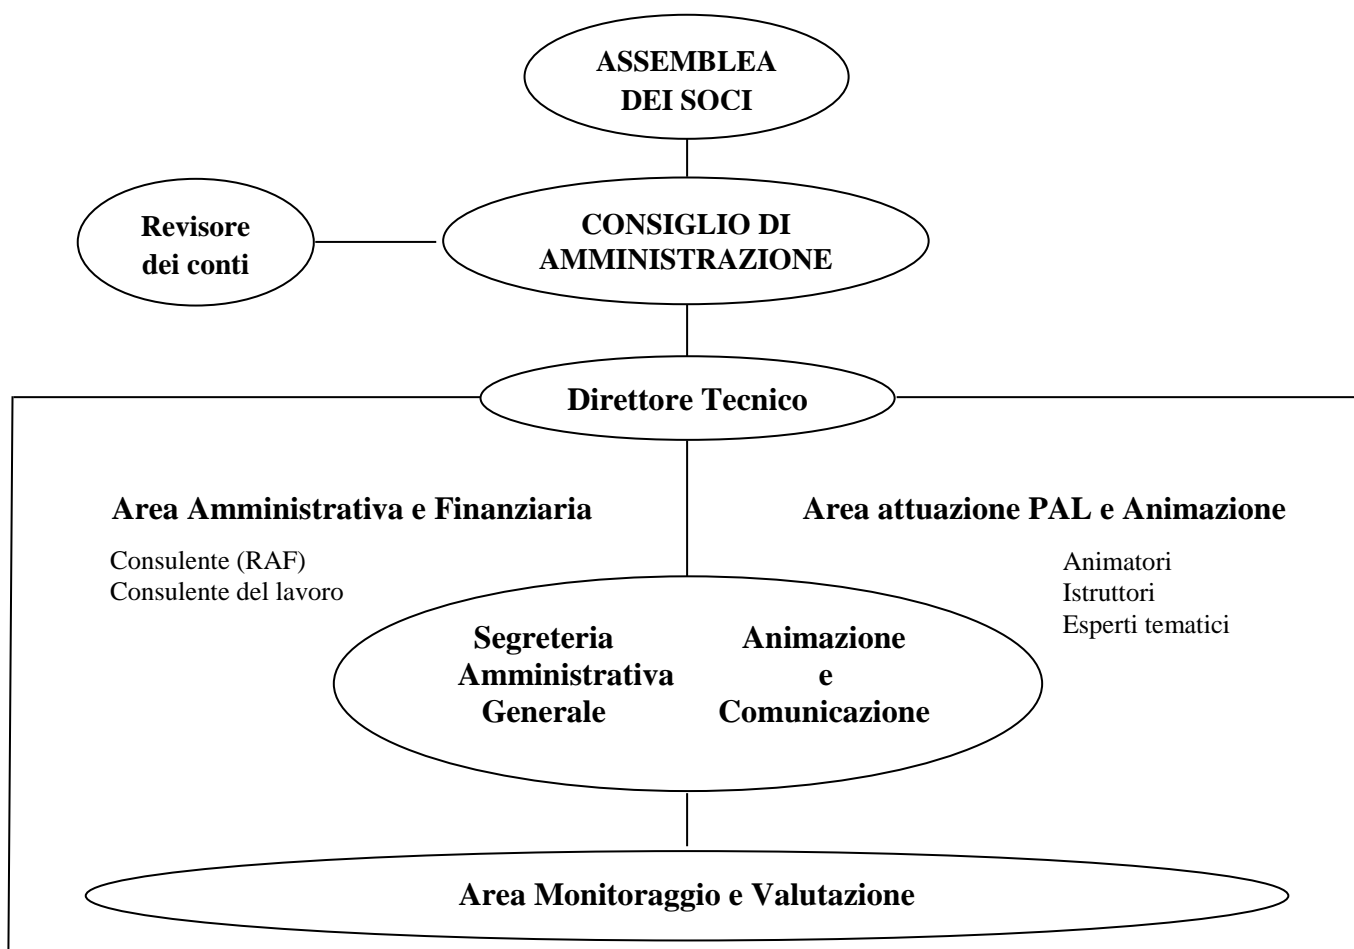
ASSEMBLEA DEI SOCI

Revisore dei conti

CONSIGLIO DI AMMINISTRAZIONE

Direttore Tecnico

Area Amministrativa e Finanziaria

Consulente (RAF)
Consulente del lavoro

Area attuazione PAL e Animazione

Animatori
Istruttori
Esperti tematici

Segreteria Amministrativa Generale

Animazione e Comunicazione

Area Monitoraggio e Valutazione